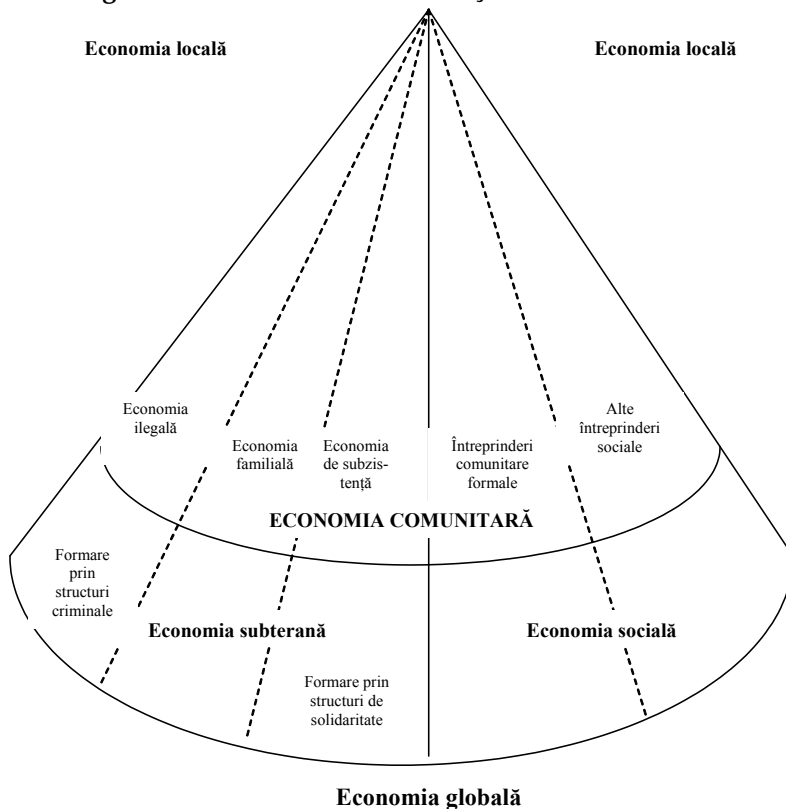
Economia locală

Economia locală

Economia ilegală

Economia familială

Economia de subzistență

Întreprinderi comunitare formale

Alte întreprinderi sociale

ECONOMIA COMUNITARĂ

Formare prin structuri criminale

Economia subterană

Economia socială

Formare prin structuri de solidaritate

Economia globală